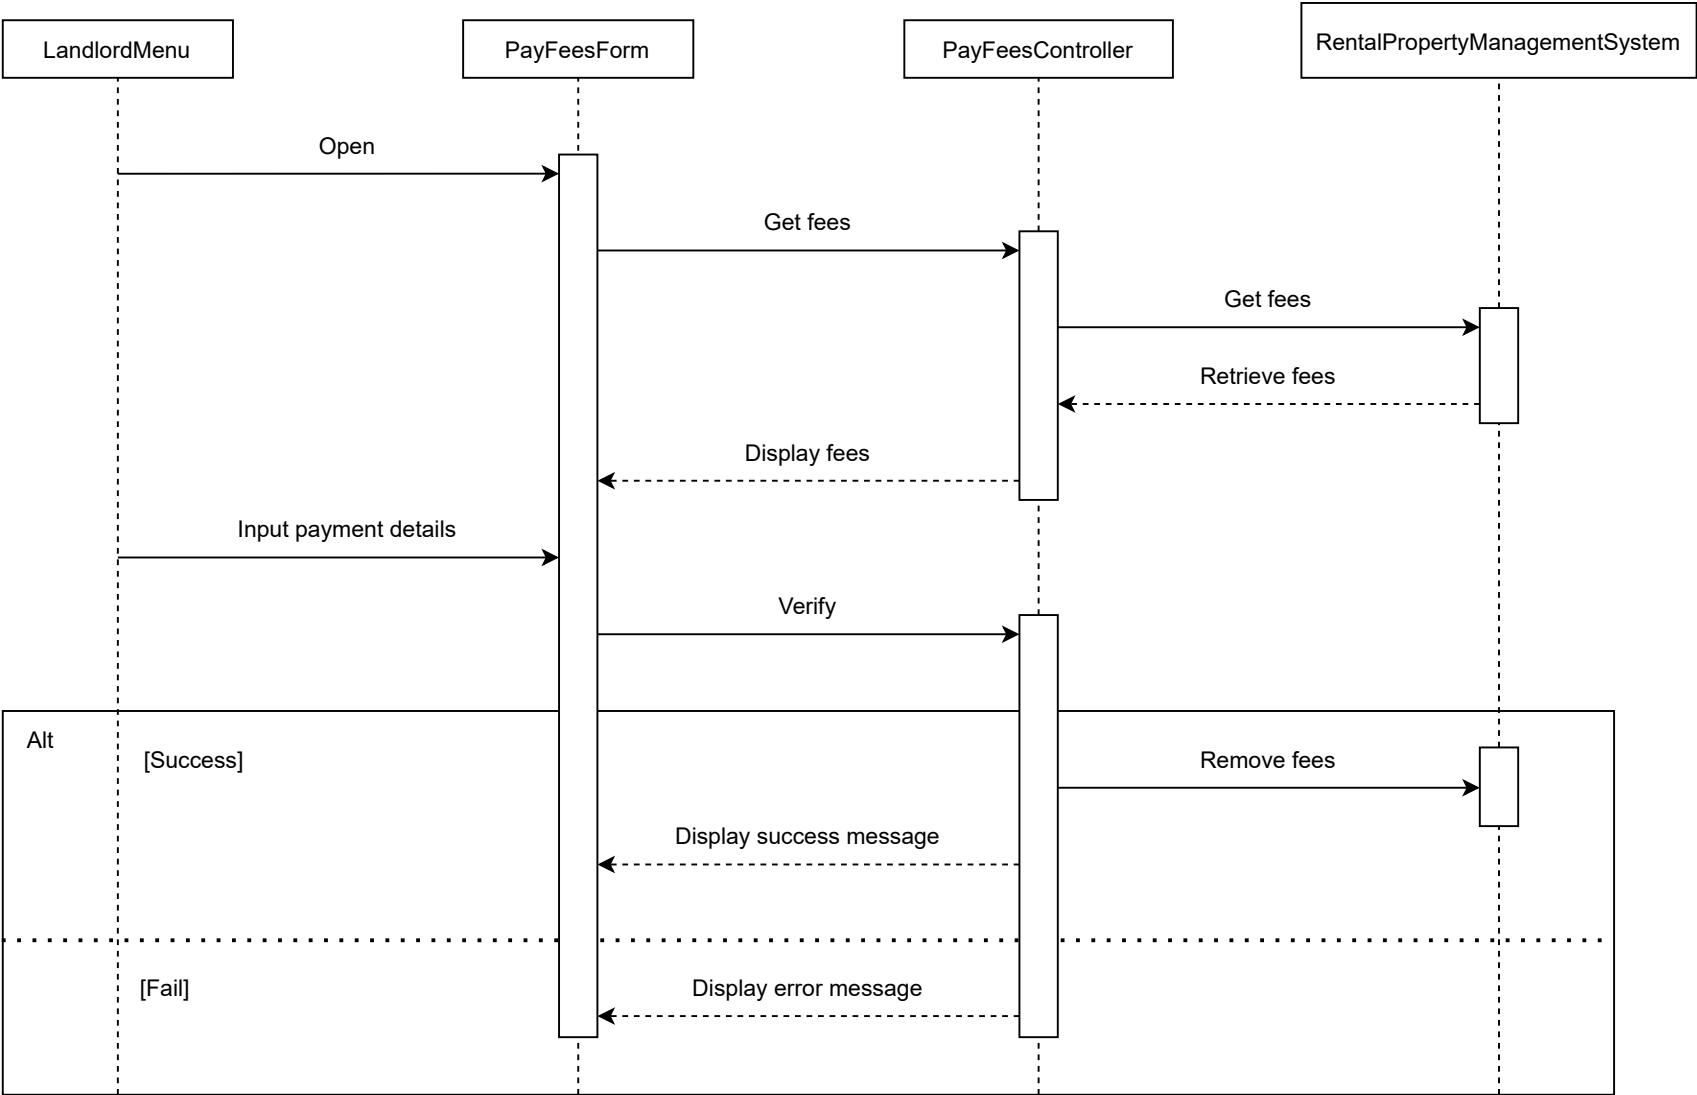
LandlordMenu

PayFeesForm

PayFeesController

RentalPropertyManagementSystem

Open

Get fees

Get fees

Retrieve fees

Display fees

Input payment details

Verify

Alt

[Success]

Remove fees

Display success message

[Fail]

Display error message